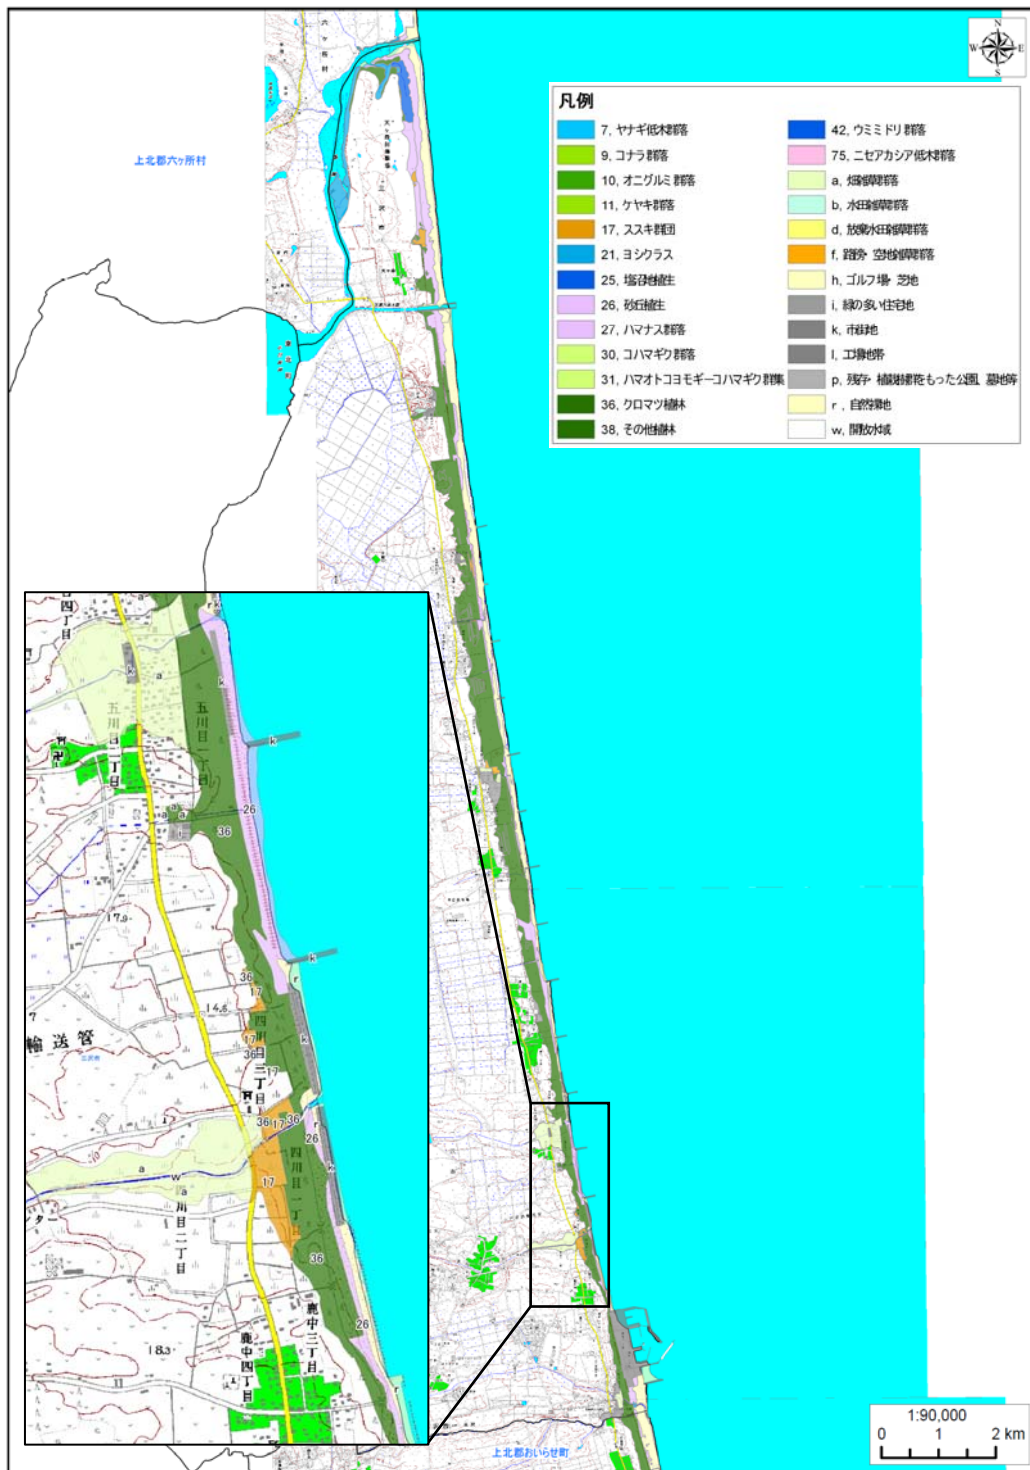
N
W E
S

凡例

7, ヤナギ低木群落
9, コナラ群落
10, オニグルミ群落
11, ケヤキ群落
17, ススキ群団
21, ヨシクラス
25, 塩沼地植生
26, 砂丘植生
27, ハマナス群落
30, コハマギク群落
31, ハマオトコヨモギーコハマギク群集
36, クロマツ植林
38, その他植林
42, ウミミドリ群落
75, ニセアカシア低木群落
a, 畑雑草群落
b, 水田雑草群落
d, 放棄水田雑草群落
f, 路傍・空地雑草群落
h, ゴルフ場・芝地
i, 緑の多い住宅地
k, 市街地
l, 工場地帯
p, 残存・植栽樹群をもった公園、墓地等
r, 自然裸地
w, 開放水域

上北郡六ヶ所村

四丁目
五川目
五川目一丁目
二丁目
輸送管
四川目
三丁目
二丁目
四川目一丁目
川目二丁目
鹿中三丁目
鹿中四丁目
a
k
r
w
26
36
17
17.9
14.8
18.3

上北郡おいらせ町

1:90,000
0 1 2 km